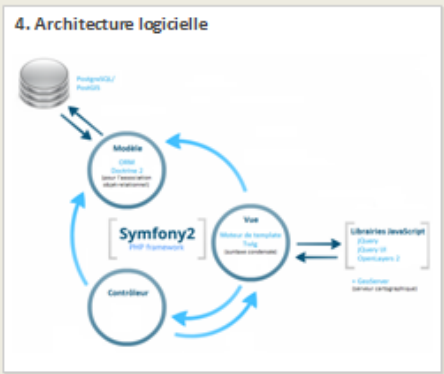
4. Architecture logicielle

PostgreSQL/
PostGIS

Modèle
ORM
Doctrine 2
(pour l'association objet-relationnel)

Symfony2
PHP framework

Vue
Moteur de template Twig
(syntaxe condensée)

Librairies JavaScript
JQuery
JQuery UI
OpenLayers 2

+ GeoServer
(serveur cartographique)

Contrôleur